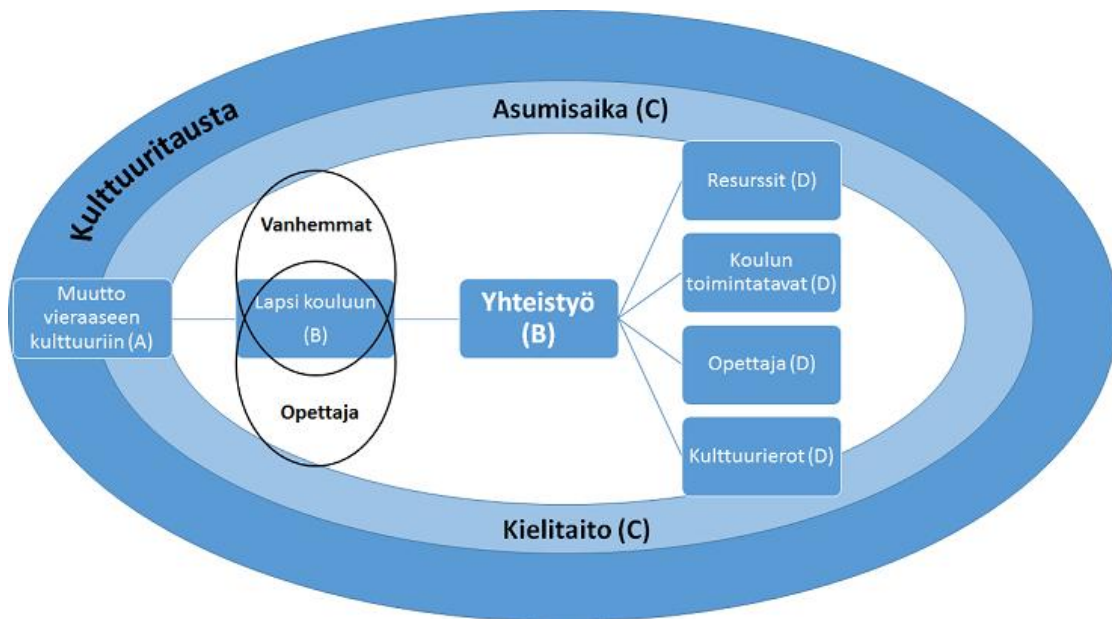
Kulttuuritausta

Asumisaika (C)

Vanhemmat

Muutto vieraaseen kulttuuriin (A)

Lapsi kouluun (B)

Opettaja

Yhteistyö (B)

Resurssit (D)

Koulun toimintatavat (D)

Opettaja (D)

Kulttuurierot (D)

Kielitaito (C)